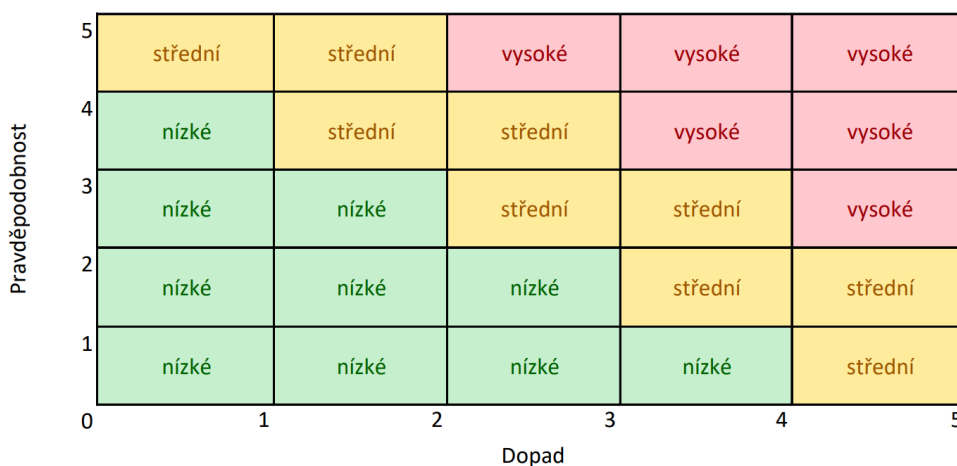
Pravděpodobnost

| | | | | | |
|---|---|---|---|---|---|
| 5 | střední | střední | vysoké | vysoké | vysoké |
| 4 | nízké | střední | střední | vysoké | vysoké |
| 3 | nízké | nízké | střední | střední | vysoké |
| 2 | nízké | nízké | nízké | střední | střední |
| 1 | nízké | nízké | nízké | nízké | střední |

0 1 2 3 4 5

Dopad